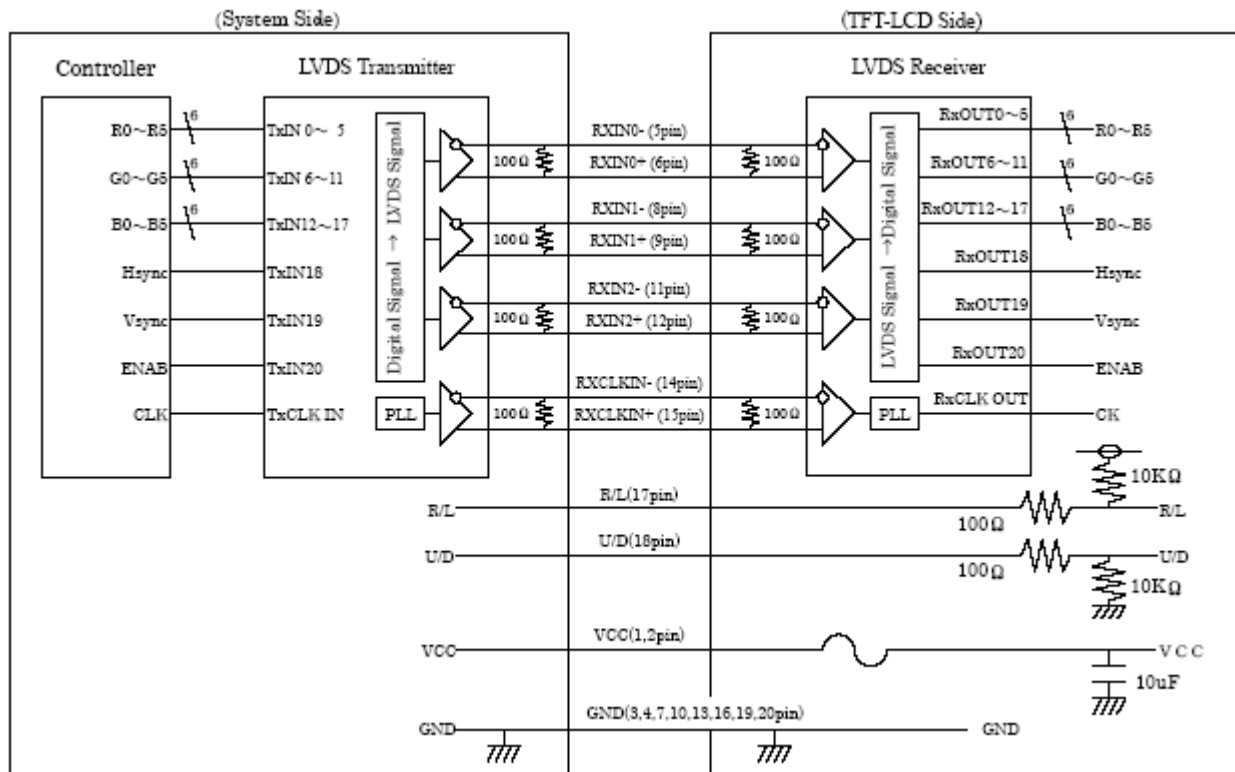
(System Side)

(TFT-LCD Side)

Controller

LVDS Transmitter

LVDS Receiver

R0~R5
6
TxIN 0~ 5

G0~G5
6
TxIN 6~11

B0~B5
6
TxIN12~17

Hsync
TxIN18

Vsync
TxIN19

ENAB
TxIN20

CLK
TxCLK IN

PLL

Digital Signal → LVDS Signal

RXIN0- (5pin)
100Ω
RXIN0+ (6pin)
100Ω

RXIN1- (8pin)
100Ω
RXIN1+ (9pin)
100Ω

RXIN2- (11pin)
100Ω
RXIN2+ (12pin)
100Ω

RXCLKIN- (14pin)
100Ω
RXCLKIN+ (15pin)
100Ω

LVDS Signal →Digital Signal

PLL

RxOUT0~5
6
R0~R5

RxOUT6~11
6
G0~G5

RxOUT12~17
6
B0~B5

RxOUT18
Hsync

RxOUT19
Vsync

RxOUT20
ENAB

RxCLK OUT
CK

10KΩ

R/L
R/L(17pin)
100Ω
R/L

U/D
U/D(18pin)
100Ω
U/D

10KΩ

VCC
VCC(1,2pin)
V C C

10uF

GND
GND(3,4,7,10,13,16,19,20pin)
GND